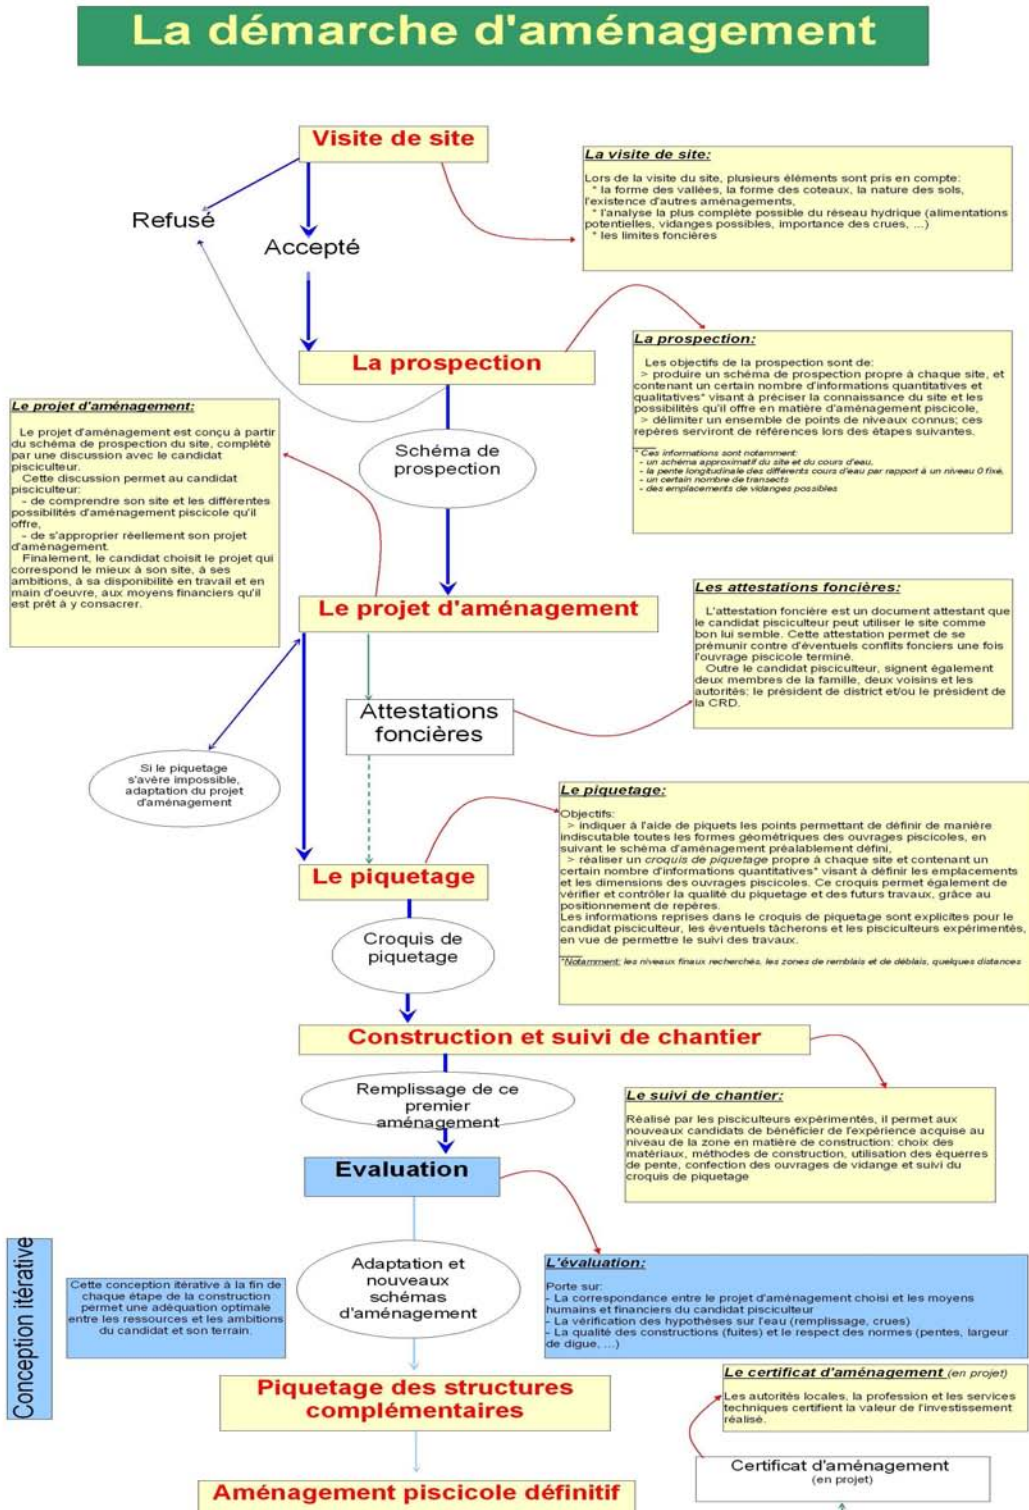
La démarche d'aménagement

Visite de site

Refusé

Accepté

La visite de site:

Lors de la visite du site, plusieurs éléments sont pris en compte:
* la forme des vallées, la forme des coteaux, la nature des sols, l'existence d'autres aménagements,
* l'analyse la plus complète possible du réseau hydrique (alimentations potentielles, vidanges possibles, importance des crues, ...)
* les limites foncières

La prospection

La prospection:

Les objectifs de la prospection sont de:
> produire un schéma de prospection propre à chaque site, et contenant un certain nombre d'informations quantitatives et qualitatives* visant à préciser la connaissance du site et les possibilités qu'il offre en matière d'aménagement piscicole,
> délimiter un ensemble de points de niveaux connus; ces repères serviront de références lors des étapes suivantes.

* Ces informations sont notamment:
- un schéma approximatif du site et du cours d'eau,
- la pente longitudinale des différents cours d'eau par rapport à un niveau 0 fixé,
- un certain nombre de transects
- des emplacements de vidanges possibles

Le projet d'aménagement:

Le projet d'aménagement est conçu à partir du schéma de prospection du site, complété par une discussion avec le candidat pisciculteur.
Cette discussion permet au candidat pisciculteur:
- de comprendre son site et les différentes possibilités d'aménagement piscicole qu'il offre,
- de s'approprier réellement son projet d'aménagement.
Finalement, le candidat choisit le projet qui correspond le mieux à son site, à ses ambitions, à sa disponibilité en travail et en main d'oeuvre, aux moyens financiers qu'il est prêt à y consacrer.

Schéma de prospection

Le projet d'aménagement

Les attestations foncières:

L'attestation foncière est un document attestant que le candidat pisciculteur peut utiliser le site comme bon lui semble. Cette attestation permet de se prémunir contre d'éventuels conflits fonciers une fois l'ouvrage piscicole terminé.
Outre le candidat pisciculteur, signent également deux membres de la famille, deux voisins et les autorités; le président de district et/ou le président de la CRD.

Attestations foncières

Si le piquetage s'avère impossible, adaptation du projet d'aménagement

Le piquetage:

Objectifs:
> indiquer à l'aide de piquets les points permettant de définir de manière indiscutable toutes les formes géométriques des ouvrages piscicoles, en suivant le schéma d'aménagement préalablement défini,
> réaliser un croquis de piquetage propre à chaque site et contenant un certain nombre d'informations quantitatives* visant à définir les emplacements et les dimensions des ouvrages piscicoles. Ce croquis permet également de vérifier et contrôler la qualité du piquetage et des futurs travaux, grâce au positionnement de repères.
Les informations reprises dans le croquis de piquetage sont explicites pour le candidat pisciculteur, les éventuels tâcherons et les pisciculteurs expérimentés, en vue de permettre le suivi des travaux.

*Notamment: les niveaux finaux recherchés, les zones de remblais et de déblais, quelques distances

Le piquetage

Croquis de piquetage

Construction et suivi de chantier

Remplissage de ce premier aménagement

Le suivi de chantier:

Réalisé par les pisciculteurs expérimentés, il permet aux nouveaux candidats de bénéficier de l'expérience acquise au niveau de la zone en matière de construction: choix des matériaux, méthodes de construction, utilisation des équerres de pente, confection des ouvrages de vidange et suivi du croquis de piquetage

Evaluation

Conception itérative

Cette conception itérative à la fin de chaque étape de la construction permet une adéquation optimale entre les ressources et les ambitions du candidat et son terrain.

Adaptation et nouveaux schémas d'aménagement

L'évaluation:

Porte sur:
- La correspondance entre le projet d'aménagement choisi et les moyens humains et financiers du candidat pisciculteur
- La vérification des hypothèses sur l'eau (remplissage, crues)
- La qualité des constructions (fuites) et le respect des normes (pentes, largeur de digue, ...)

Le certificat d'aménagement (en projet)

Les autorités locales, la profession et les services techniques certifient la valeur de l'investissement réalisé.

Piquetage des structures complémentaires

Certificat d'aménagement (en projet)

Aménagement piscicole définitif